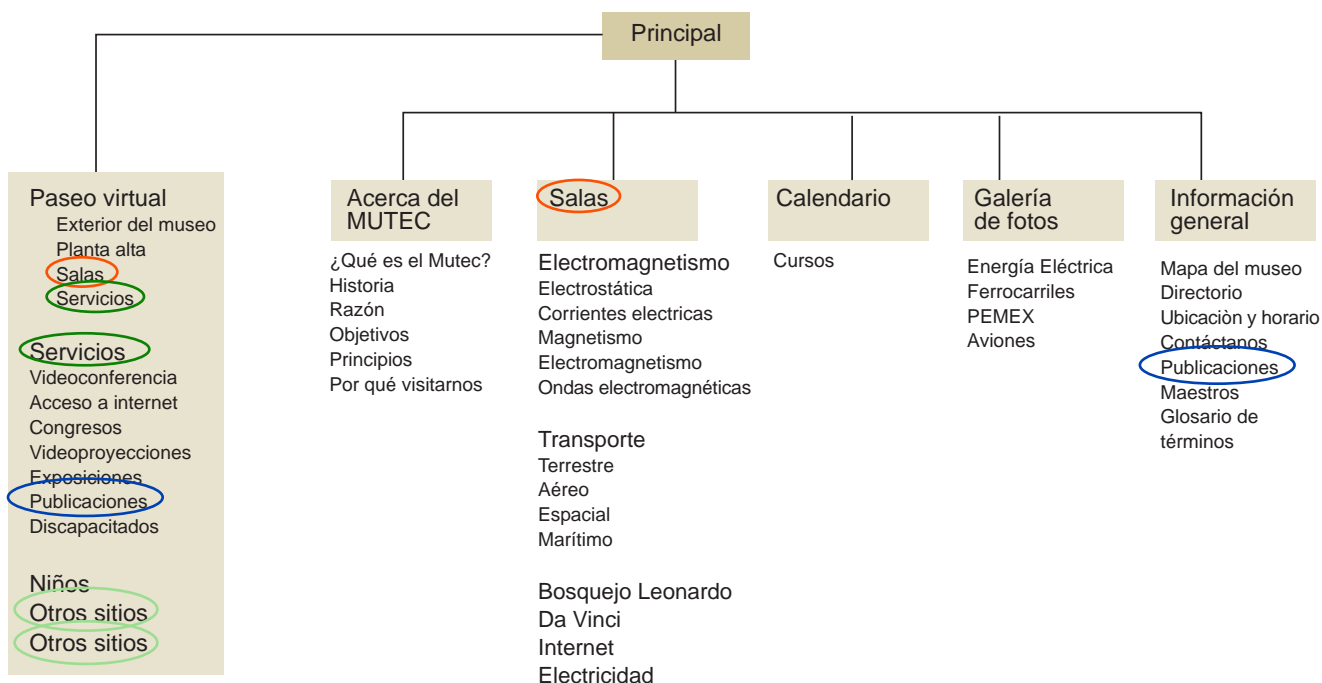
Principal

Paseo virtual
Exterior del museo
Planta alta
Salas
Servicios

Servicios
Videoconferencia
Acceso a internet
Congresos
Videoproyecciones
Exposiciones
Publicaciones
Discapacitados

Niños
Otros sitios
Otros sitios

Acerca del MUTEC
¿Qué es el Mutec?
Historia
Razón
Objetivos
Principios
Por qué visitarnos

Salas
Electromagnetismo
Electrostática
Corrientes electricas
Magnetismo
Electromagnetismo
Ondas electromagnéticas

Transporte
Terrestre
Aéreo
Espacial
Marítimo

Bosquejo Leonardo Da Vinci
Internet
Electricidad

Calendario
Cursos

Galería de fotos
Energía Eléctrica
Ferrocarriles
PEMEX
Aviones

Información general
Mapa del museo
Directorio
Ubicaciòn y horario
Contáctanos
Publicaciones
Maestros
Glosario de términos